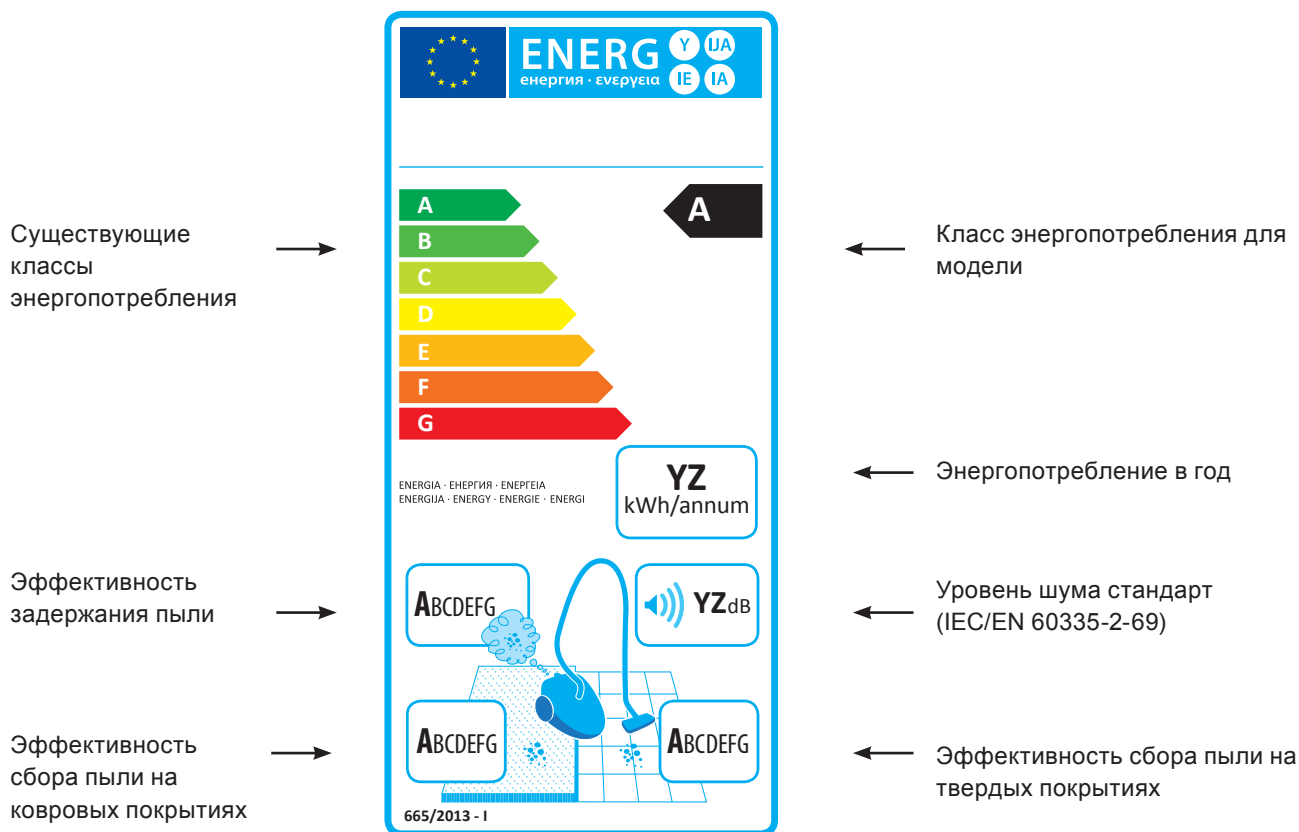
ENERG Y IJA IE IA
енергия · ενεργεια

Существующие классы энергопотребления

A
B
C
D
E
F
G

A

Класс энергопотребления для модели

ENERGIA · ЕНЕРГИЯ · ΕΝΕΡΓΕΙΑ
ENERGIJA · ENERGY · ENERGIE · ENERGI

YZ
kWh/annum

Энергопотребление в год

Эффективность задержания пыли

ABCDEFG

YZdB

Уровень шума стандарт (IEC/EN 60335-2-69)

Эффективность сбора пыли на ковровых покрытиях

ABCDEFG

ABCDEFG

Эффективность сбора пыли на твердых покрытиях

665/2013 - I